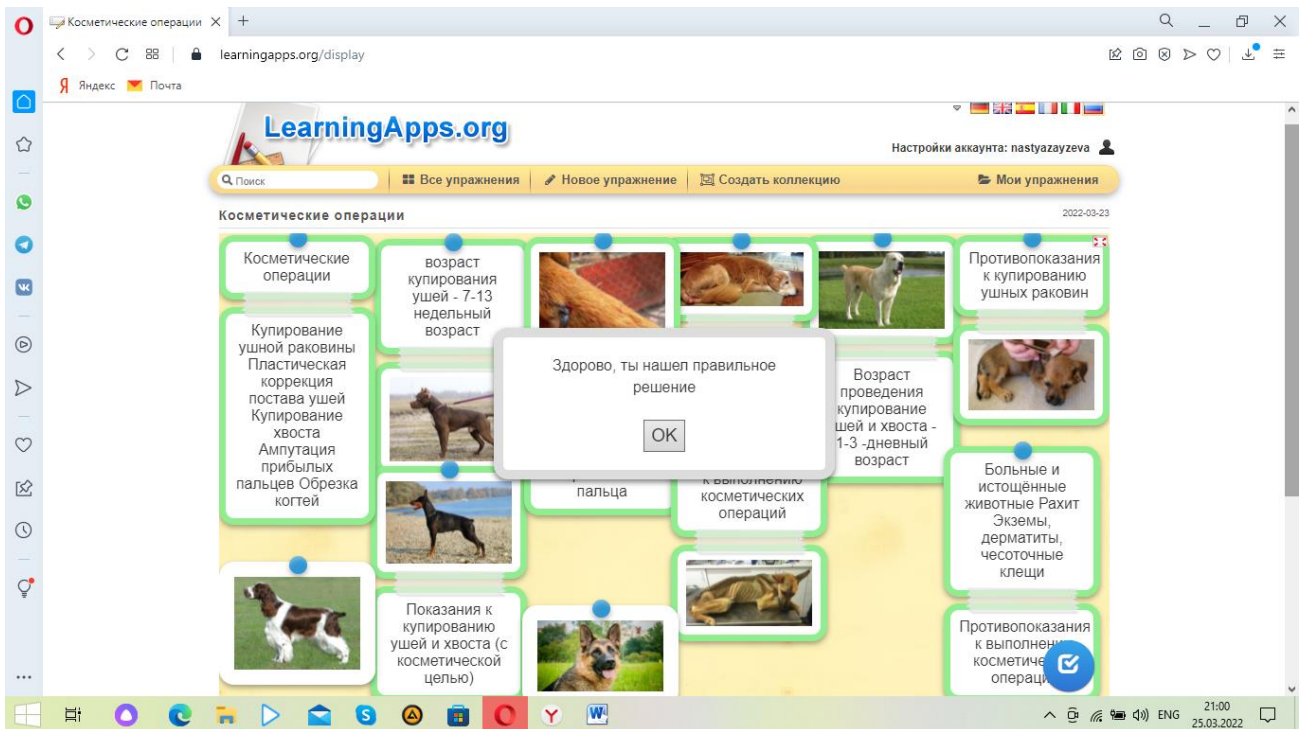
Косметические операции ×

learningapps.org/display

Яндекс Почта

LearningApps.org

Настройки аккаунта: nastyazayzeva

Поиск | Все упражнения | Новое упражнение | Создать коллекцию | Мои упражнения

Косметические операции

2022-03-23

Косметические операции

возраст купирования ушей - 7-13 недельный возраст

Противопоказания к купированию ушных раковин

Купирование ушной раковины Пластическая коррекция постава ушей Купирование хвоста Ампутация прибылых пальцев Обрезка когтей

Здорово, ты нашел правильное решение

OK

Возраст проведения купирование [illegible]шей и хвоста - 1-3 -дневный возраст

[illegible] пальца

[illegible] к выполнению косметических операций

Больные и истощённые животные Рахит Экземы, дерматиты, чесоточные клещи

Показания к купированию ушей и хвоста (с косметической целью)

Противопоказания к выполнен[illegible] косметиче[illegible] операци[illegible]

ENG 21:00 25.03.2022